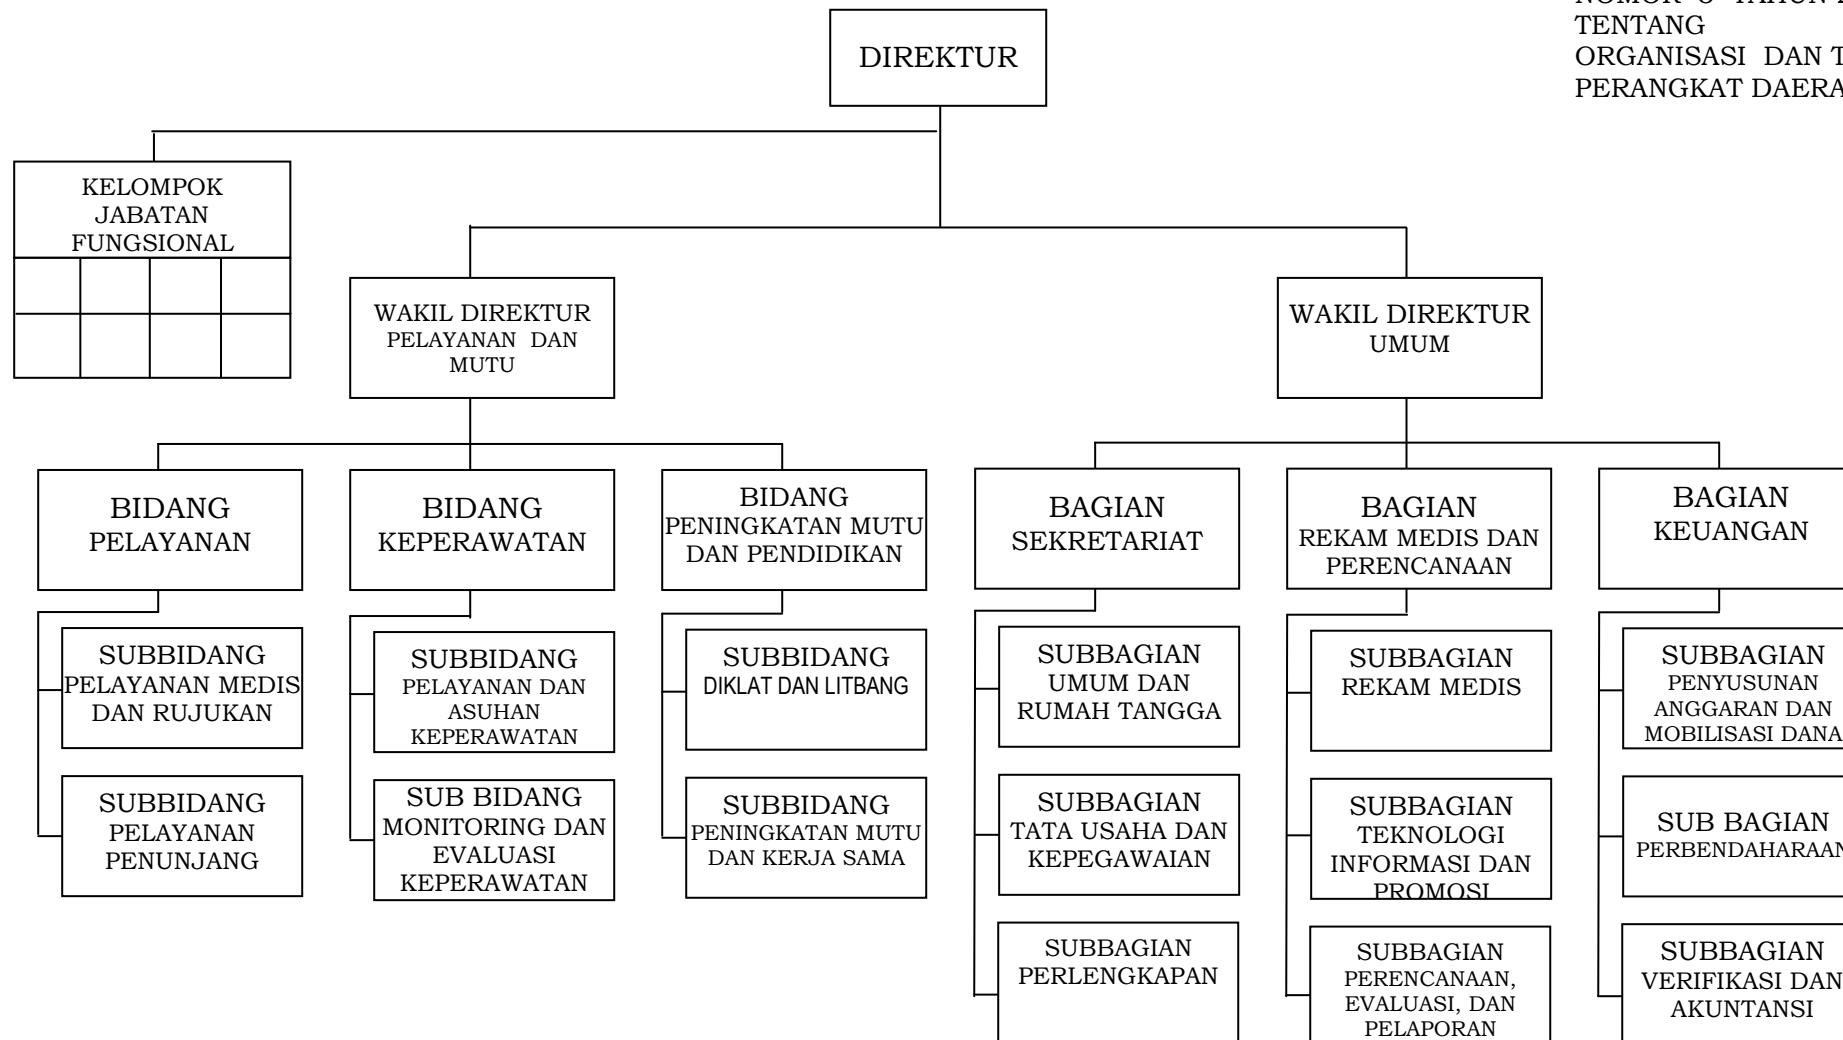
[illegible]
TENTANG
ORGANISASI DAN T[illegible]
PERANGKAT DAERA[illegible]

DIREKTUR

KELOMPOK JABATAN FUNGSIONAL

WAKIL DIREKTUR PELAYANAN DAN MUTU

WAKIL DIREKTUR UMUM

BIDANG PELAYANAN

BIDANG KEPERAWATAN

BIDANG PENINGKATAN MUTU DAN PENDIDIKAN

BAGIAN SEKRETARIAT

BAGIAN REKAM MEDIS DAN PERENCANAAN

BAGIAN KEUANGAN

SUBBIDANG PELAYANAN MEDIS DAN RUJUKAN

SUBBIDANG PELAYANAN PENUNJANG

SUBBIDANG PELAYANAN DAN ASUHAN KEPERAWATAN

SUB BIDANG MONITORING DAN EVALUASI KEPERAWATAN

SUBBIDANG DIKLAT DAN LITBANG

SUBBIDANG PENINGKATAN MUTU DAN KERJA SAMA

SUBBAGIAN UMUM DAN RUMAH TANGGA

SUBBAGIAN TATA USAHA DAN KEPEGAWAIAN

SUBBAGIAN PERLENGKAPAN

SUBBAGIAN REKAM MEDIS

SUBBAGIAN TEKNOLOGI INFORMASI DAN PROMOSI

SUBBAGIAN PERENCANAAN, EVALUASI, DAN PELAPORAN

SUBBAGIAN PENYUSUNAN ANGGARAN DAN MOBILISASI DANA

SUB BAGIAN PERBENDAHARAAN

SUBBAGIAN VERIFIKASI DAN AKUNTANSI